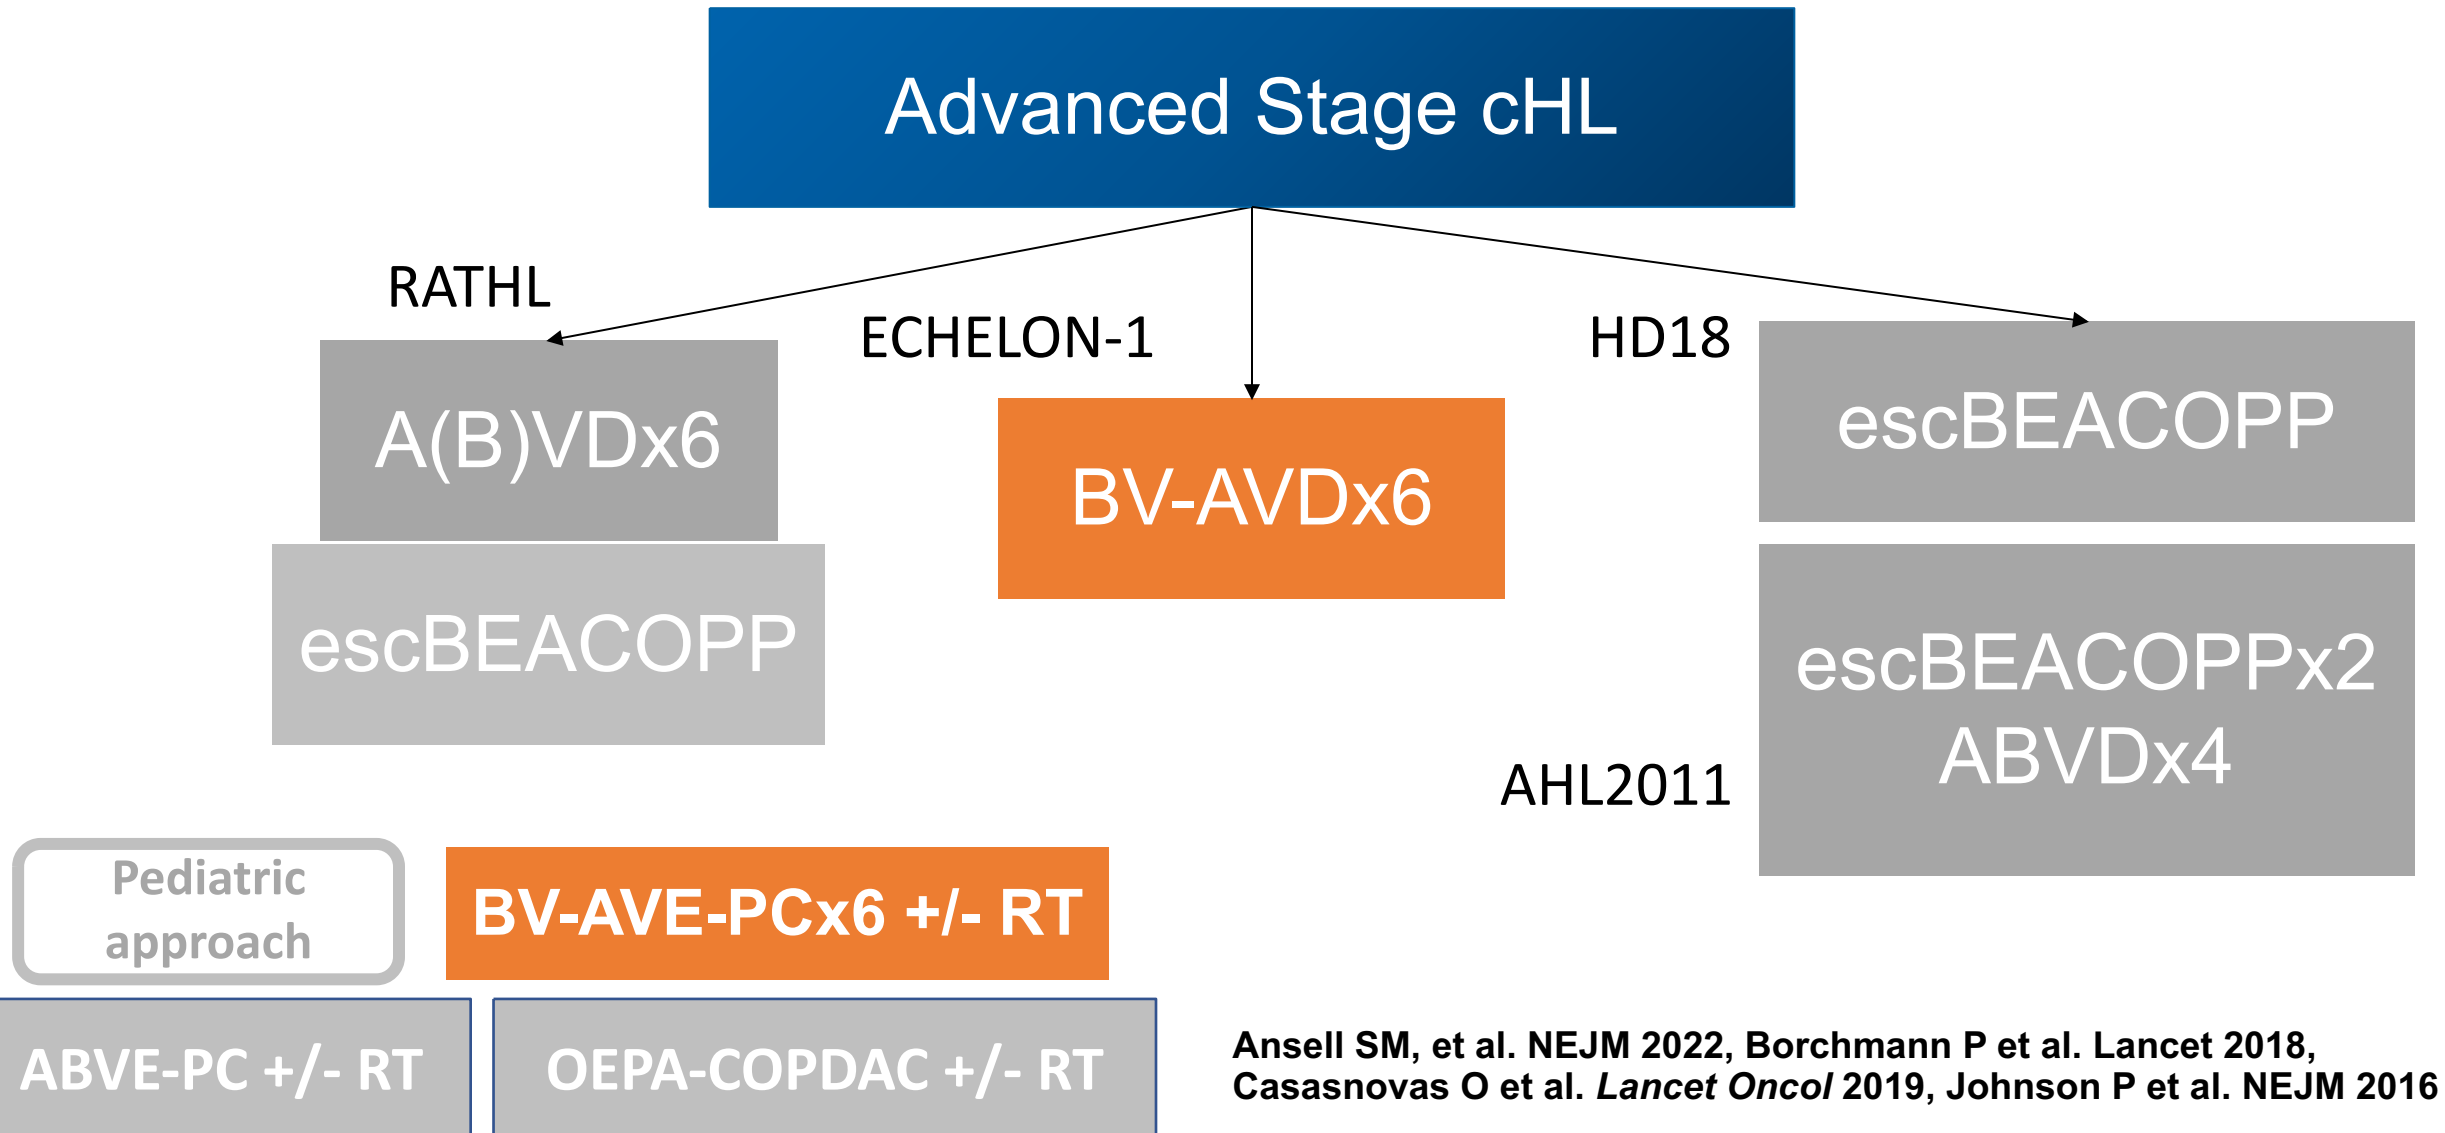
Advanced Stage cHL

RATHL

A(B)VDx6

escBEACOPP

ECHELON-1

BV-AVDx6

HD18

escBEACOPP

AHL2011

escBEACOPPx2
ABVDx4

Pediatric approach

BV-AVE-PCx6 +/- RT

ABVE-PC +/- RT

OEPA-COPDAC +/- RT

Ansell SM, et al. NEJM 2022, Borchmann P et al. Lancet 2018, Casasnovas O et al. *Lancet Oncol* 2019, Johnson P et al. NEJM 2016